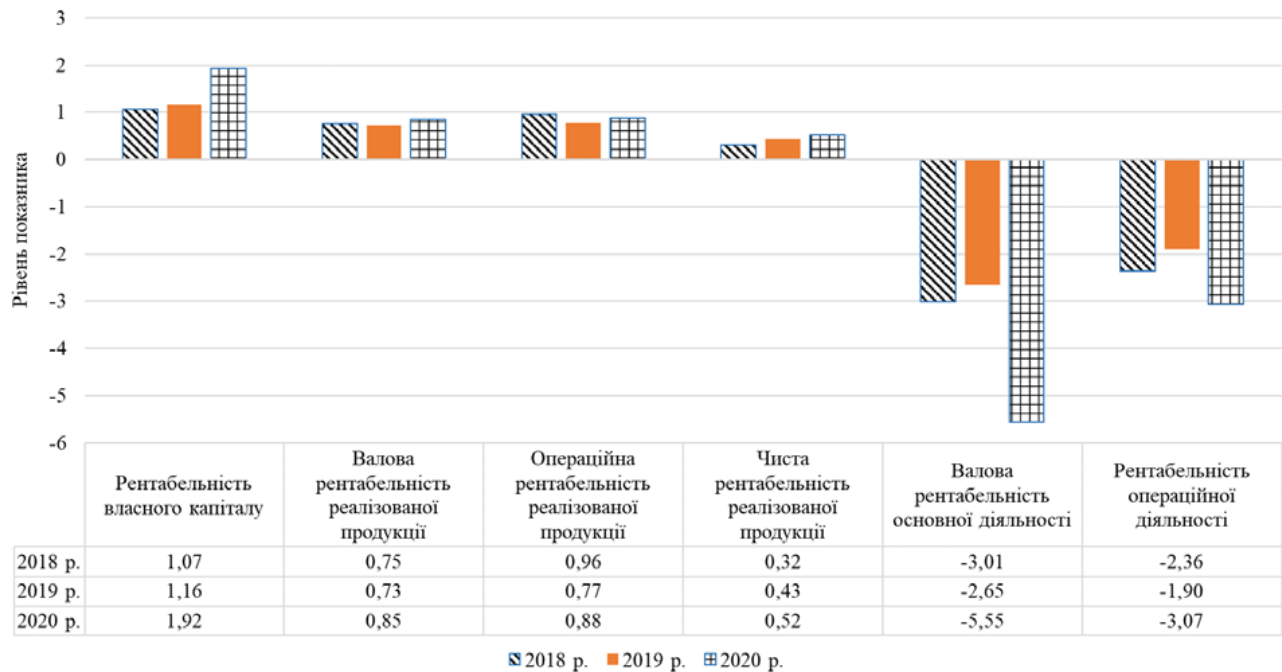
3
2
1
0
-1
-2
-3
-4
-5
-6

Рівень показника

| | Рентабельність власного капіталу | Валова рентабельність реалізованої продукції | Операційна рентабельність реалізованої продукції | Чиста рентабельність реалізованої продукції | Валова рентабельність основної діяльності | Рентабельність операційної діяльності |
|---|---|---|---|---|---|---|
| 2018 р. | 1,07 | 0,75 | 0,96 | 0,32 | -3,01 | -2,36 |
| 2019 р. | 1,16 | 0,73 | 0,77 | 0,43 | -2,65 | -1,90 |
| 2020 р. | 1,92 | 0,85 | 0,88 | 0,52 | -5,55 | -3,07 |

2018 р. 2019 р. 2020 р.